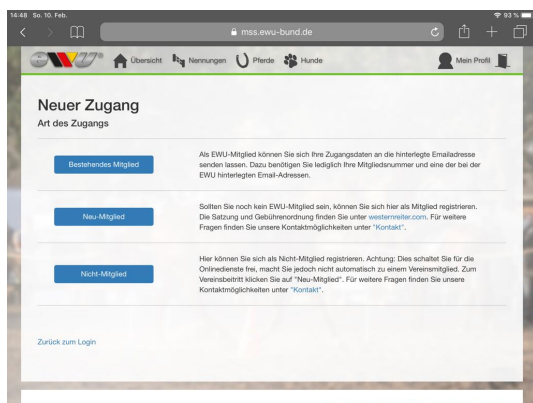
14:48 So. 10. Feb.

93 %

mss.ewu-bund.de

EWU

Übersicht Nennungen Pferde Hunde

Mein Profil

Neuer Zugang
Art des Zugangs

Bestehendes Mitglied

Als EWU-Mitglied können Sie sich Ihre Zugangsdaten an die hinterlegte Emailadresse senden lassen. Dazu benötigen Sie lediglich Ihre Mitgliedsnummer und eine der bei der EWU hinterlegten Email-Adressen.

Neu-Mitglied

Sollten Sie noch kein EWU-Mitglied sein, können Sie sich hier als Mitglied registrieren. Die Satzung und Gebührenordnung finden Sie unter westernreiter.com. Für weitere Fragen finden Sie unsere Kontaktmöglichkeiten unter "Kontakt".

Nicht-Mitglied

Hier können Sie sich als Nicht-Mitglied registrieren. Achtung: Dies schaltet Sie für die Onlinedienste frei, macht Sie jedoch nicht automatisch zu einem Vereinsmitglied. Zum Vereinsbeitritt klicken Sie auf "Neu-Mitglied". Für weitere Fragen finden Sie unsere Kontaktmöglichkeiten unter "Kontakt".

Zurück zum Login